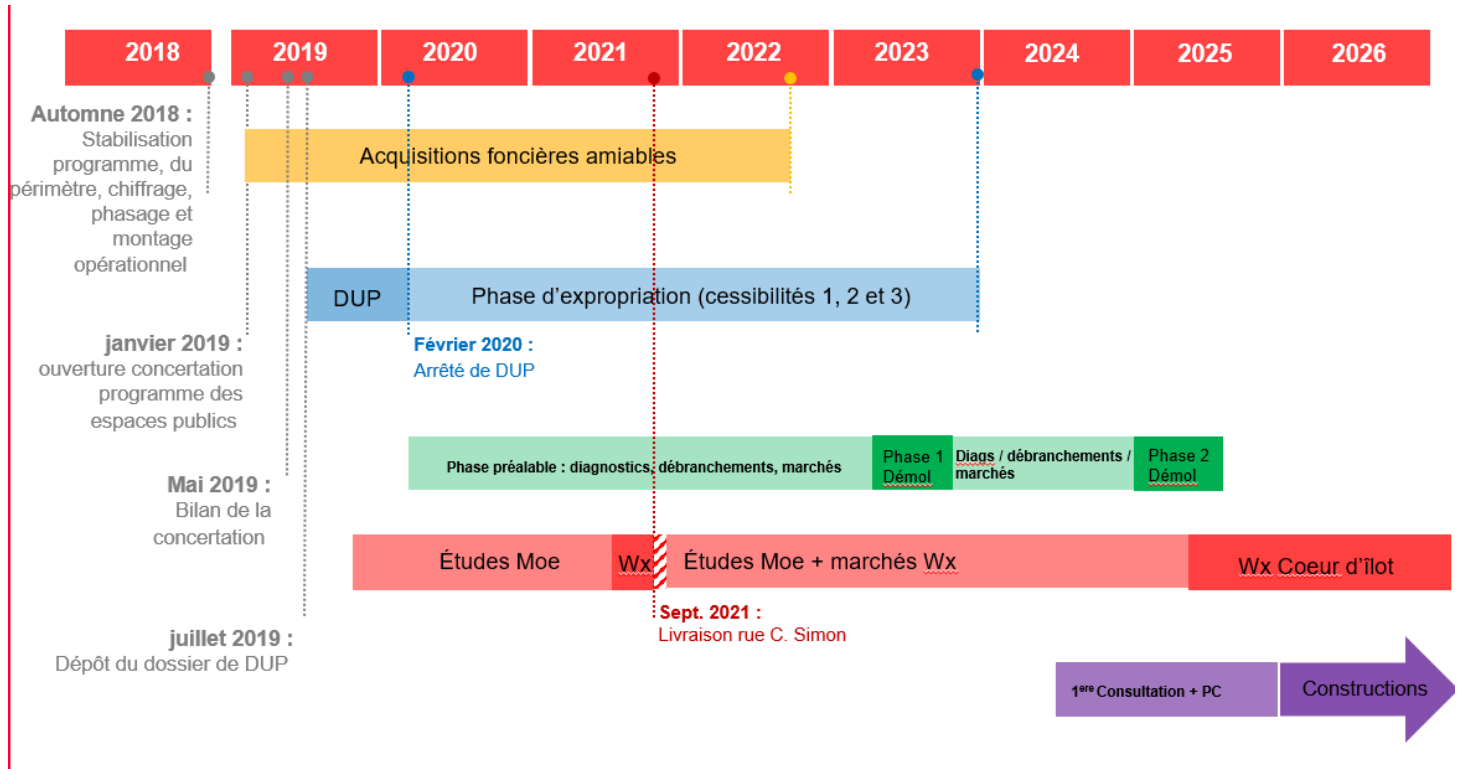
2018 2019 2020 2021 2022 2023 2024 2025 2026

**Automne 2018 :**
Stabilisation programme, du périmètre, chiffrage, phasage et montage opérationnel

Acquisitions foncières amiables

DUP

Phase d'expropriation (cessibilités 1, 2 et 3)

**janvier 2019 :**
ouverture concertation programme des espaces publics

**Février 2020 :**
Arrêté de DUP

Phase préalable : diagnostics, débranchements, marchés

Phase 1 Démol

Diags / débranchements / marchés

Phase 2 Démol

**Mai 2019 :**
Bilan de la concertation

Études Moe

Wx

Études Moe + marchés Wx

Wx Coeur d'îlot

**Sept. 2021 :**
Livraison rue C. Simon

**juillet 2019 :**
Dépôt du dossier de DUP

1$^{ère}$ Consultation + PC

Constructions